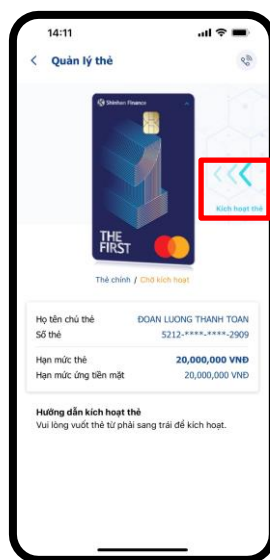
14:11

Quản lý thẻ

Shinhan Finance

THE FIRST

Kích hoạt thẻ

Thẻ chính / Chờ kích hoạt

| Họ tên chủ thẻ | ĐOAN LUONG THANH TOAN |
|---|---|
| Số thẻ | 5212-****-****-2909 |
| Hạn mức thẻ | 20,000,000 VNĐ |
| Hạn mức ứng tiền mặt | 20,000,000 VNĐ |

Hướng dẫn kích hoạt thẻ
Vui lòng vuốt thẻ từ phải sang trái để kích hoạt.